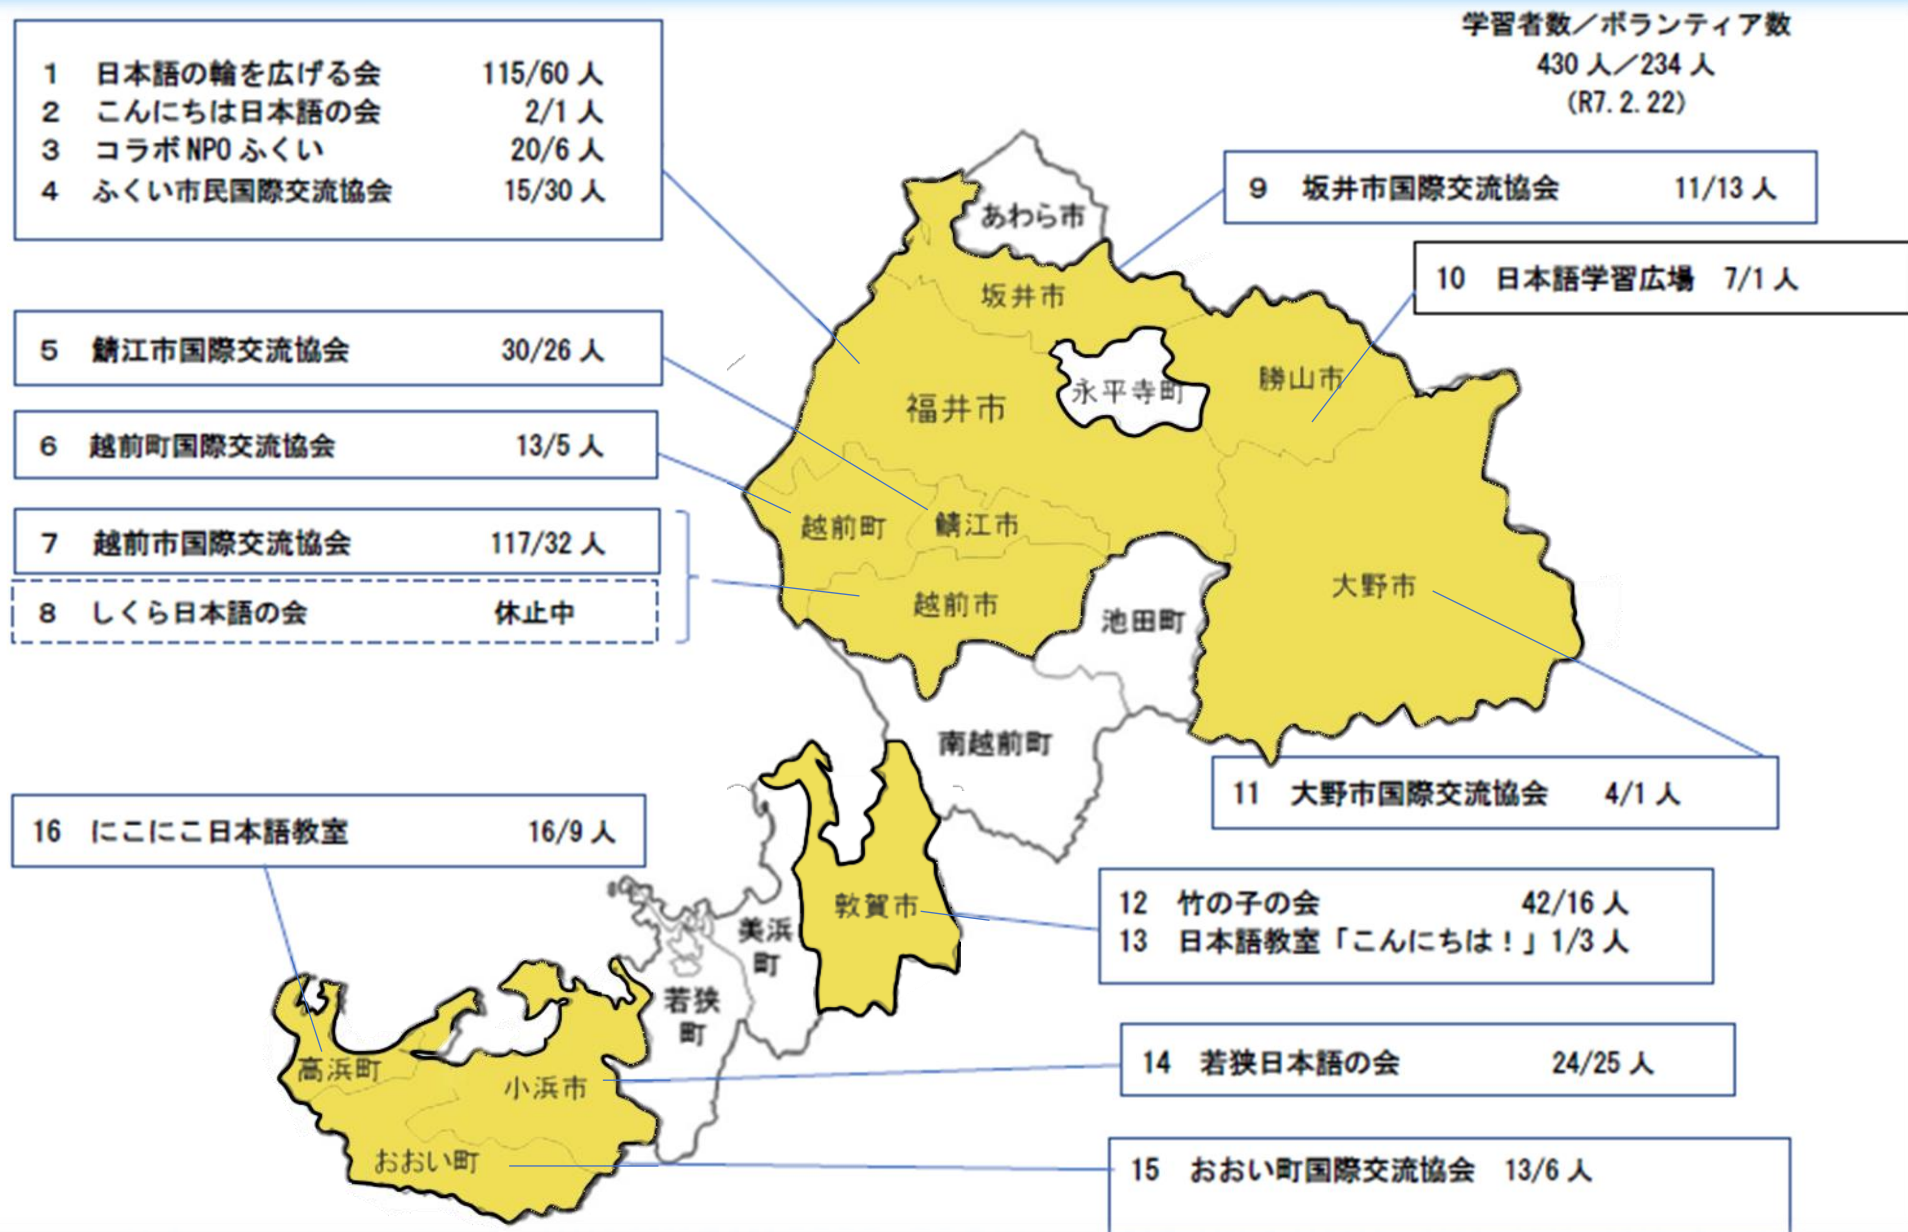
学習者数／ボランティア数
430 人／234 人
(R7. 2. 22)

1 日本語の輪を広げる会 115/60 人
2 こんにちは日本語の会 2/1 人
3 コラボ NPO ふくい 20/6 人
4 ふくい市民国際交流協会 15/30 人

9 坂井市国際交流協会 11/13 人

10 日本語学習広場 7/1 人

5 鯖江市国際交流協会 30/26 人

6 越前町国際交流協会 13/5 人

7 越前市国際交流協会 117/32 人
8 しくら日本語の会 休止中

あわら市
坂井市
永平寺町
勝山市
福井市
越前町
鯖江市
越前市
池田町
大野市
南越前町
敦賀市
美浜町
若狭町
高浜町
小浜市
おおい町

11 大野市国際交流協会 4/1 人

16 にこにこ日本語教室 16/9 人

12 竹の子の会 42/16 人
13 日本語教室「こんにちは！」1/3 人

14 若狭日本語の会 24/25 人

15 おおい町国際交流協会 13/6 人